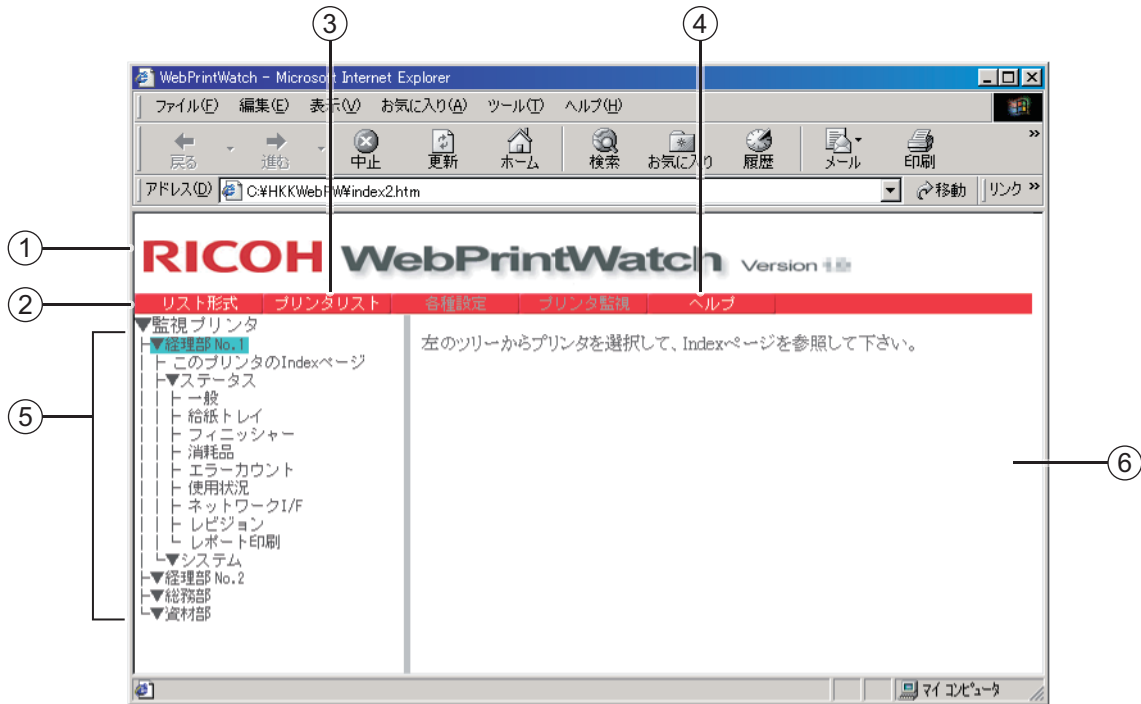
③ ④

WebPrintWatch - Microsoft Internet Explorer

ファイル(F) 編集(E) 表示(V) お気に入り(A) ツール(T) ヘルプ(H)

戻る 進む 中止 更新 ホーム 検索 お気に入り 履歴 メール 印刷

アドレス(D) C:¥HKKWebPW¥index2.htm 移動 リンク

①

RICOH WebPrintWatch Version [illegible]

②

リスト形式 プリンタリスト 各種設定 プリンタ監視 ヘルプ

▼監視プリンタ
├▼経理部 No.1
│ ├ このプリンタのIndexページ
│ ├▼ステータス
│ │ ├ 一般
│ │ ├ 給紙トレイ
│ │ ├ フィニッシャー
│ │ ├ 消耗品
│ │ ├ エラーカウント
│ │ ├ 使用状況
│ │ ├ ネットワークI/F
│ │ ├ レビジョン
│ │ └ レポート印刷
│ └▼システム
├▼経理部 No.2
├▼総務部
└▼資材部

⑤

左のツリーからプリンタを選択して、Indexページを参照して下さい。

⑥

マイ コンピュータ